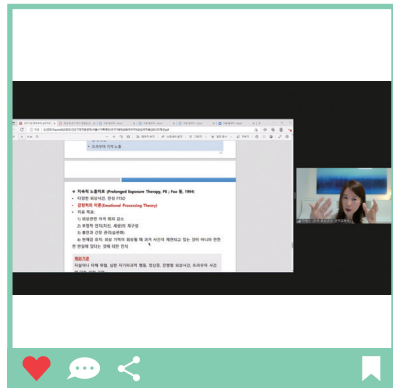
• 지속적 노출치료 (Prolonged Exposure Therapy, PE ; Foa 등, 1994)

- 다양한 외상사건, 만성 PTSD

- 감정처리 이론(Emotional Processing Theory)

- 치료 목표:

1) 외상관련 자극 회피 감소

2) 부정적 인지(자신, 세상)의 재구성

3) 통합과 조절 (한숨술패해)

4) 현재를 외적 위험 자체의 경험할 때 과거 사건이 재현되고 있는 것이 아니라 안전한 현실에 있다는 경험 대한 인식

핵심기법

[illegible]